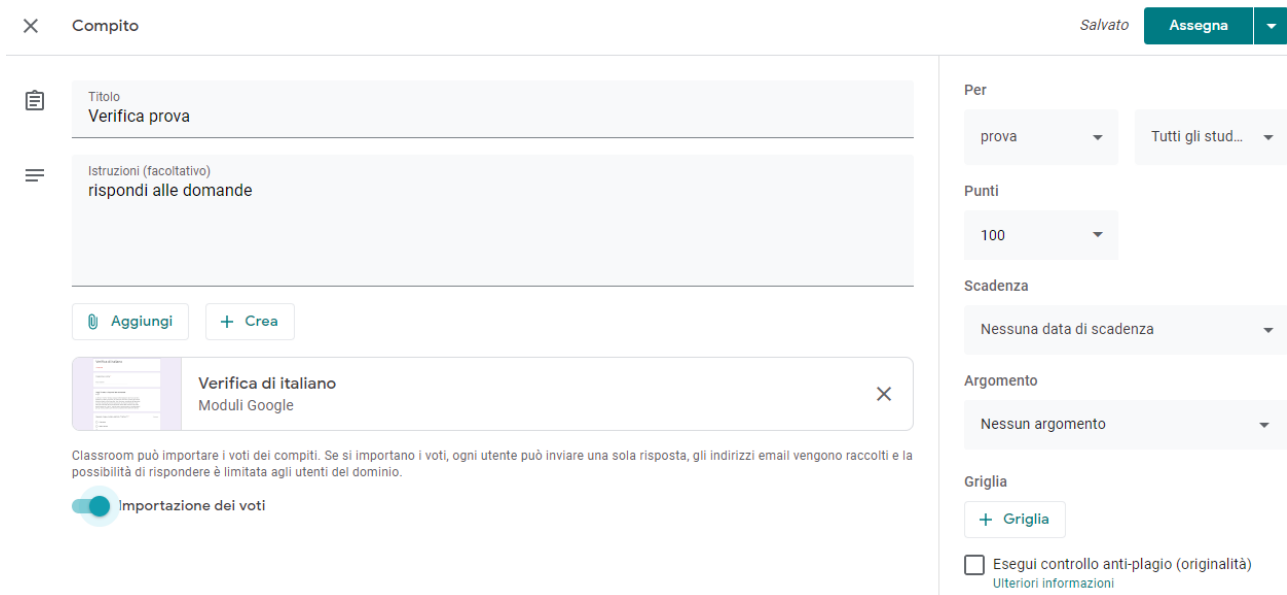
Compito

Salvato

Assegna

Titolo
Verifica prova

Istruzioni (facoltativo)
rispondi alle domande

Aggiungi

+ Crea

Verifica di italiano
Moduli Google

Classroom può importare i voti dei compiti. Se si importano i voti, ogni utente può inviare una sola risposta, gli indirizzi email vengono raccolti e la possibilità di rispondere è limitata agli utenti del dominio.

Importazione dei voti

Per

prova

Tutti gli stud...

Punti

100

Scadenza

Nessuna data di scadenza

Argomento

Nessun argomento

Griglia

+ Griglia

Esegui controllo anti-plagio (originalità)
Ulteriori informazioni